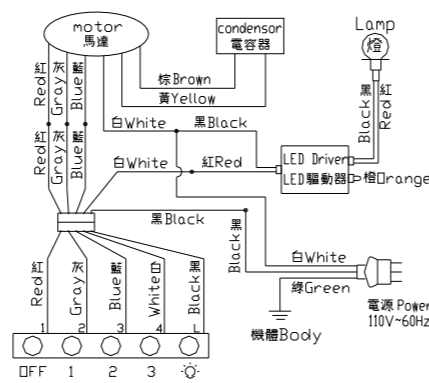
motor
馬達

condensor
電容器

Lamp
燈

棕Brown
黃Yellow

紅 灰 藍
Red Gray Blue

紅 灰 藍
Red Gray Blue

白White
黑Black

黑 紅
Black Red

白White
紅Red

LED Driver
LED驅動器
橙Orange

黑Black

Black黑

白White

綠Green

電源 Power
110V~60Hz

機體Body

紅 灰 藍 白 黑
Red Gray Blue White Black
1 2 3 4 L

OFF 1 2 3